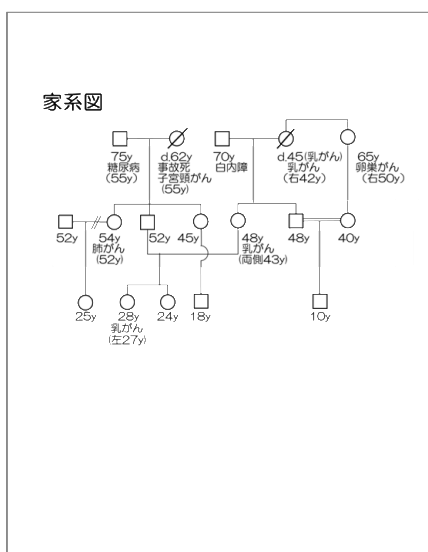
家系図

75y
糖尿病
(55y)

d.62y
事故死
子宮頸がん
(55y)

70y
白内障

d.45(乳がん)
乳がん
(右42y)

65y
卵巣がん
(右50y)

52y

54y
肺がん
(52y)

52y

45y

48y
乳がん
(両側43y)

48y

40y

25y

28y
乳がん
(左27y)

24y

18y

10y